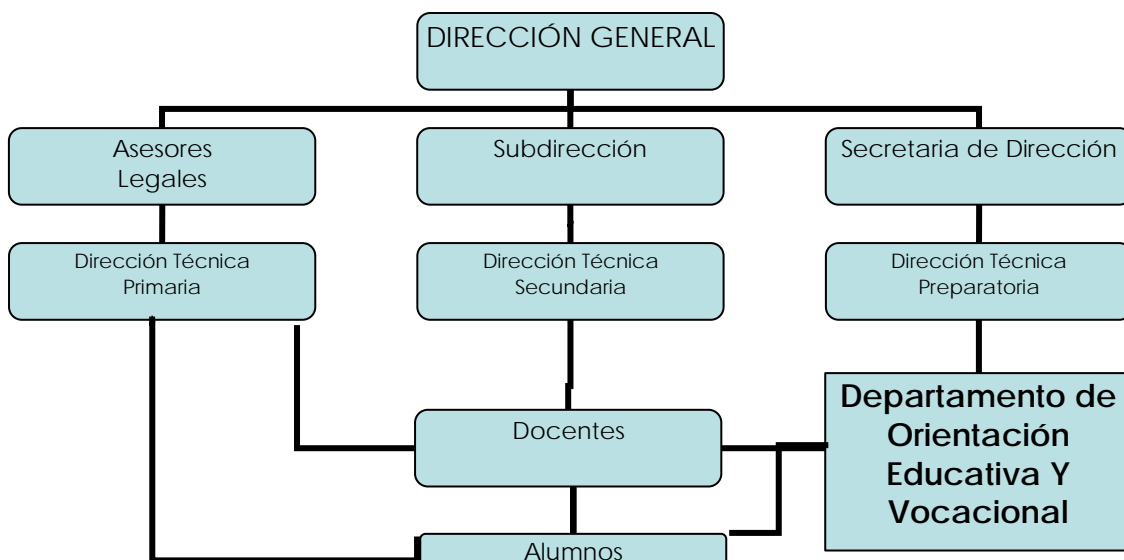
DIRECCIÓN GENERAL

Asesores Legales

Subdirección

Secretaria de Dirección

Dirección Técnica Primaria

Dirección Técnica Secundaria

Dirección Técnica Preparatoria

Docentes

Departamento de Orientación Educativa Y Vocacional

Alumnos